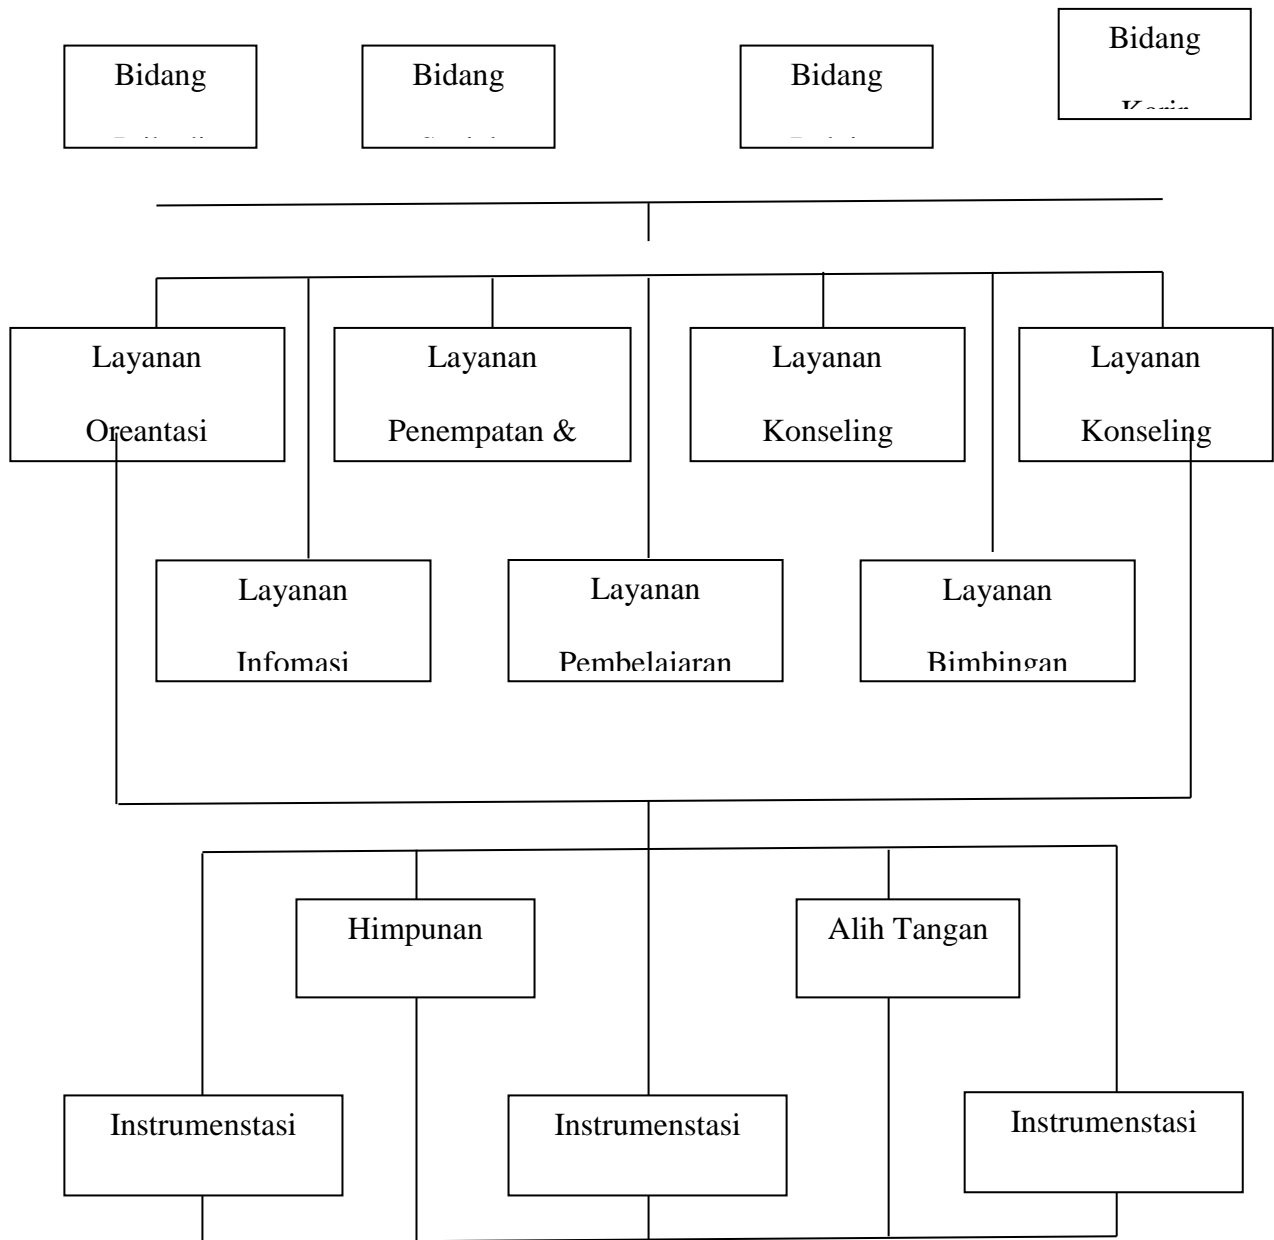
Bidang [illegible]

Bidang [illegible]

Bidang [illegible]

Bidang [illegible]

Layanan Oreantasi

Layanan Penempatan &

Layanan Konseling

Layanan Konseling

Layanan Infomasi

Layanan Pembelajaran

Layanan Bimbingan

Himpunan

Alih Tangan

Instrumenstasi

Instrumenstasi

Instrumenstasi